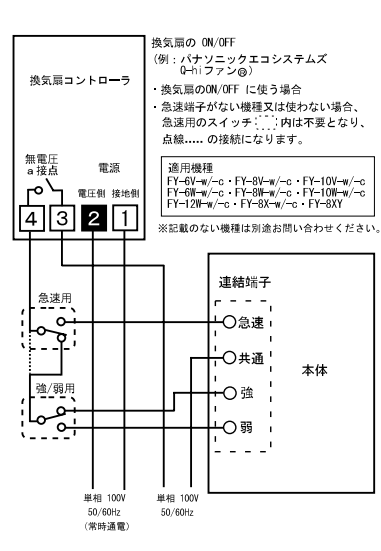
換気扇コントローラ

無電圧
a接点

電源

電圧側 接地側

4 3 2 1

換気扇の ON/OFF
(例：パナソニックエコシステムズ
Q-hiファン®)
・換気扇のON/OFF に使う場合
・急速端子がない機種又は使わない場合、急速用のスイッチ[ ]内は不要となり、点線..... の接続になります。

適用機種
FY-6V-w/-c・FY-8V-w/-c・FY-10V-w/-c
FY-6W-w/-c・FY-8W-w/-c・FY-10W-w/-c
FY-12W-w/-c・FY-8X-w/-c・FY-8XY

※記載のない機種は別途お問い合わせください。

急速用

強/弱用

連結端子

急速

共通

強

弱

本体

単相 100V
50/60Hz
(常時通電)

単相 100V
50/60Hz